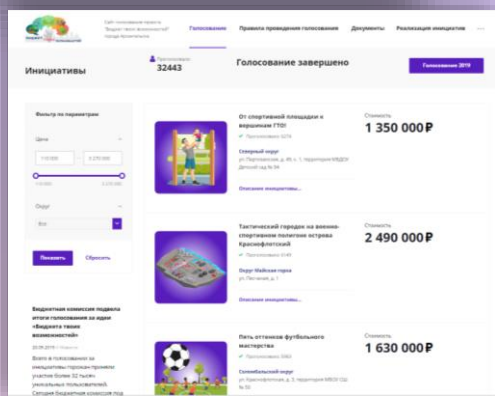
Сайт голосования проекта "Бюджет твоих возможностей" города Архангельска

Голосование

Правила проведения голосования

Документы

Реализация инициатив

Инициативы

Проголосовало

32443

Голосование завершено

Голосование 2019

Фильтр по параметрам

Цена

110 000

2 270 000

Округ

Все

Показать

Сбросить

От спортивной площадки к вершинам ГТО!

Проголосовало 3274

Северный округ

ул. Партизанская, д. 45, к. 1, территория МБДОУ Детский сад № 94

Описание инициативы...

Стоимость

1 350 000₽

Тактический городок на военно-спортивном полигоне острова Краснофлотский

Проголосовало 3149

Округ Майская горка

ул. Логинова, д. 1

Описание инициативы...

Стоимость

2 490 000₽

Пять оттенков футбольного мастерства

Проголосовало 3063

Соломбальский округ

ул. Красноф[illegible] д. 3, территория МБОУ СШ № 59

Стоимость

1 630 000₽

Бюджетная комиссия подвела итоги голосования за идеи «Бюджета твоих возможностей»

20.09.2019

Всего в голосовании за инициативы горожан приняли участие более 32 тысяч уникальных пользователей. Сегодня бюджетная комиссия под